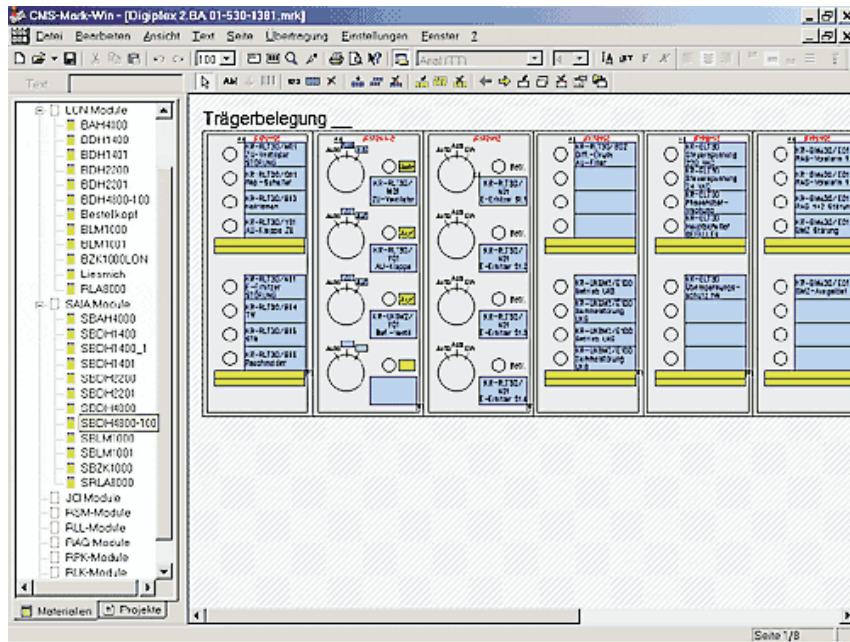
CMS-Mark-Win - [Digiplex 2.BA 01-530-1381.mrk]

Datei Bearbeiten Ansicht Text Seite Übertragung Einstellungen Fenster ?

100

Arial (TT)

Text

LON Module
BAH4000
BDH1400
BDH1401
BDH2200
BDH2201
BDH4800-100
Bestellkopf
BLM1000
BLM1001
BZK1000LON
Liesmich
RLA8000
SAIA Module
SBAH4000
SBDH1400
SBDH1400_1
SBDH1401
SBDH2200
SBDH2201
SBDH4000
SBDH4800-100
SBLM1000
SBLM1001
SBZK1000
SRLA8000
JCI Module
HSM-Module
RLL-Module
RAQ Module
RPK-Module
RLK-Module

Materialen
Projekte

Trägerbelegung __

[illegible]

Seite 1/8